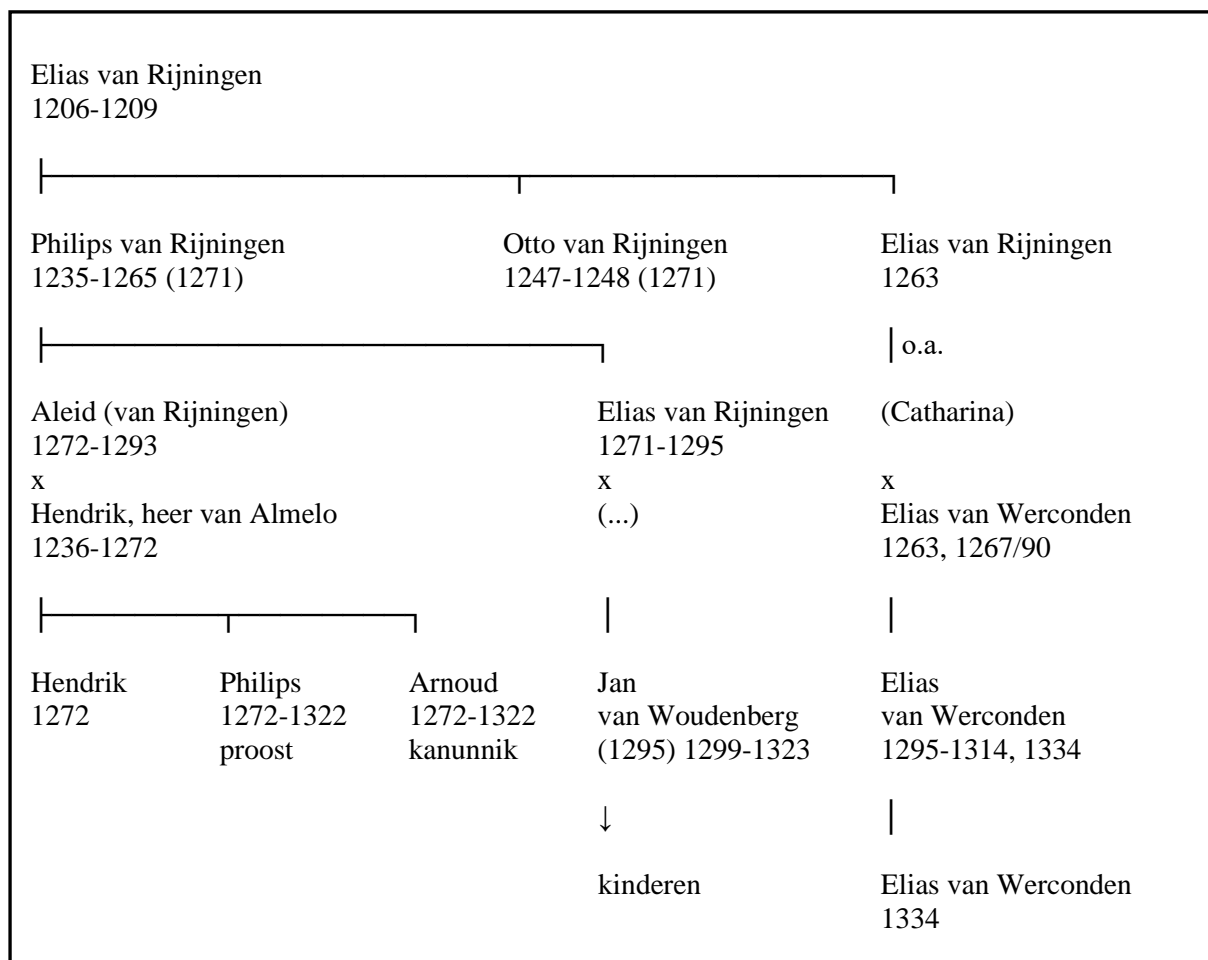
Elias van Rijningen
1206-1209

Philips van Rijningen
1235-1265 (1271)

Otto van Rijningen
1247-1248 (1271)

Elias van Rijningen
1263

o.a.

Aleid (van Rijningen)
1272-1293
x
Hendrik, heer van Almelo
1236-1272

Elias van Rijningen
1271-1295
x
(...)

(Catharina)
x
Elias van Werconden
1263, 1267/90

Hendrik
1272

Philips
1272-1322
proost

Arnoud
1272-1322
kanunnik

Jan
van Woudenberg
(1295) 1299-1323

↓

kinderen

Elias
van Werconden
1295-1314, 1334

Elias van Werconden
1334